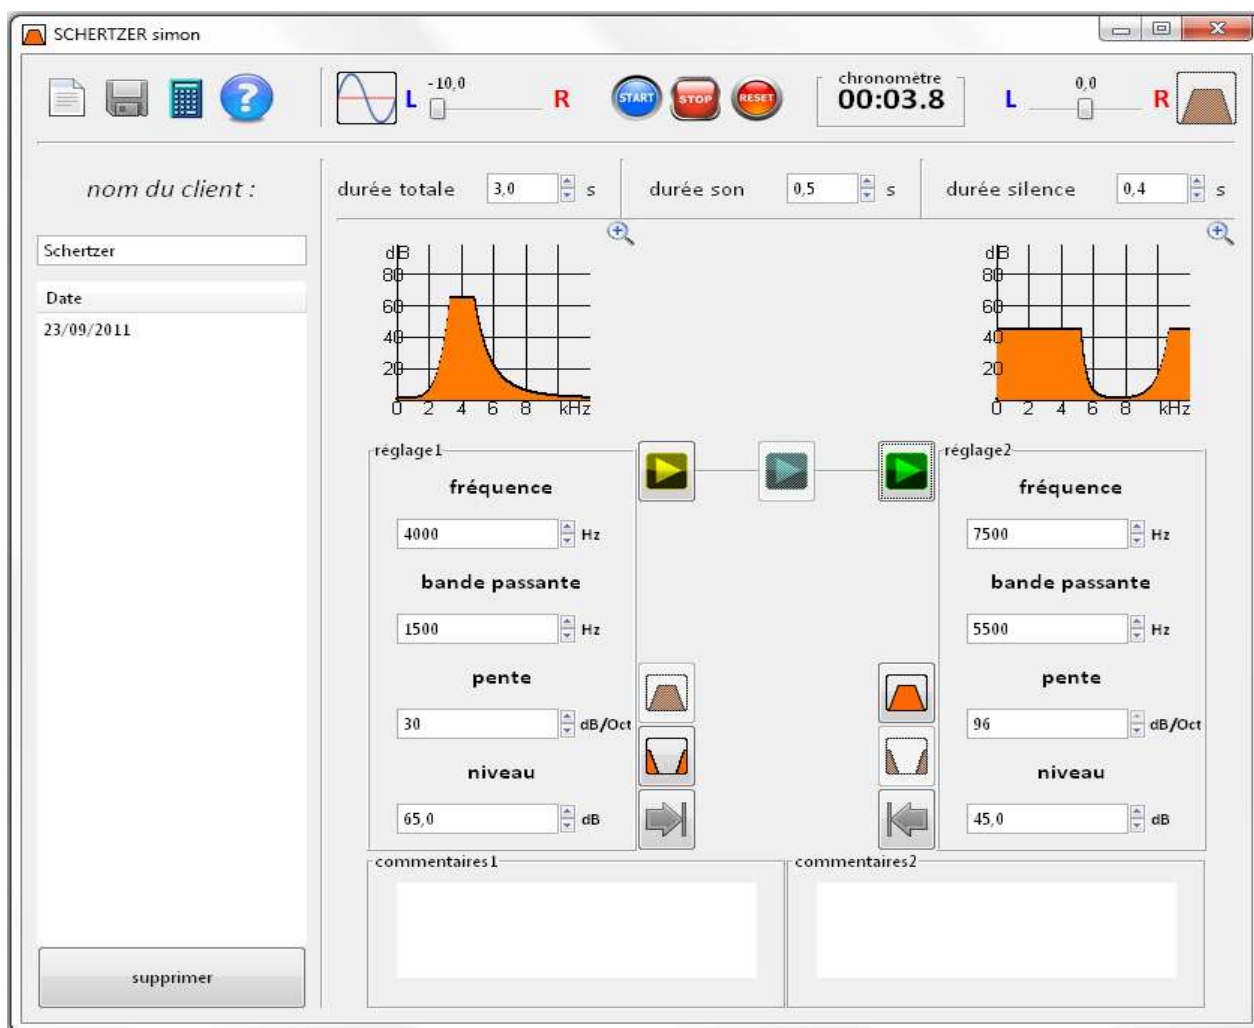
SCHERTZER simon

L -10,0 R START STOP RESET chronomètre 00:03.8 L 0,0 R

nom du client :

Schertzer

Date

23/09/2011

supprimer

durée totale 3,0 s durée son 0,5 s durée silence 0,4 s

dB
80
60
40
20
0 2 4 6 8 kHz

dB
80
60
40
20
0 2 4 6 8 kHz

réglage1

fréquence

4000 Hz

bande passante

1500 Hz

pente

30 dB/Oct

niveau

65,0 dB

réglage2

fréquence

7500 Hz

bande passante

5500 Hz

pente

96 dB/Oct

niveau

45,0 dB

commentaires1

commentaires2